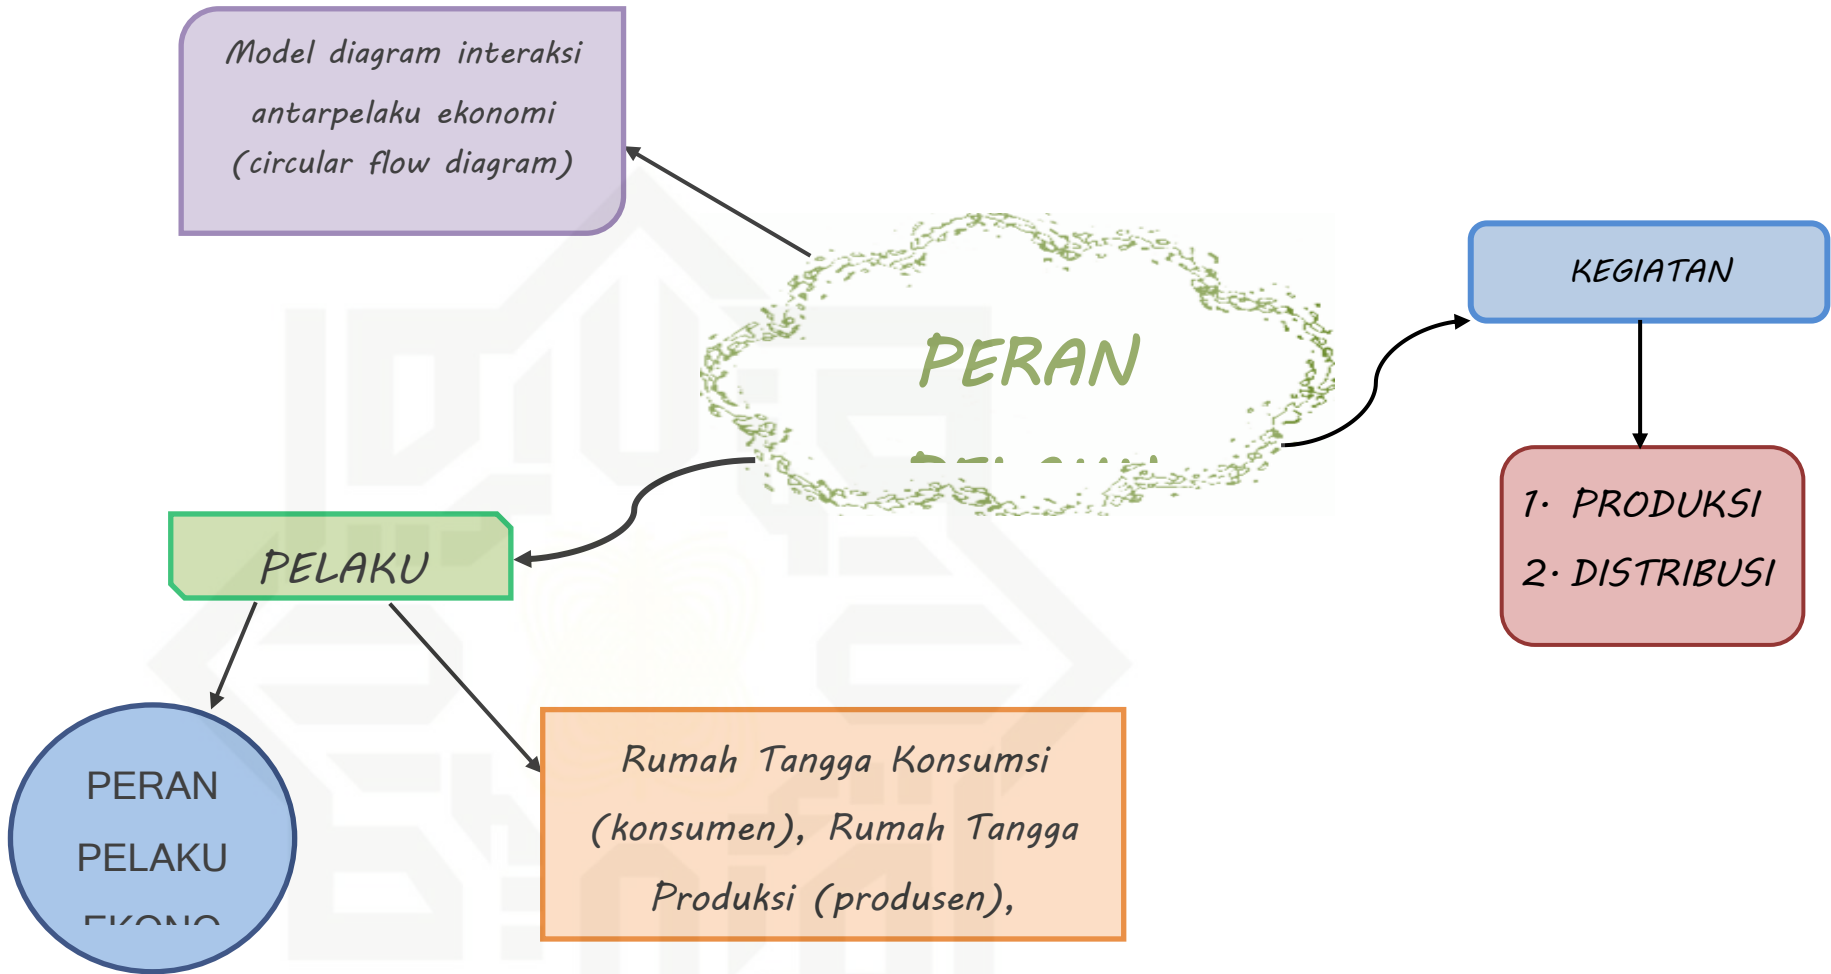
Model diagram interaksi antarpelaku ekonomi (circular flow diagram)

PERAN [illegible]

KEGIATAN

1. PRODUKSI
2. DISTRIBUSI

PELAKU

PERAN PELAKU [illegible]

Rumah Tangga Konsumsi (konsumen), Rumah Tangga Produksi (produsen),